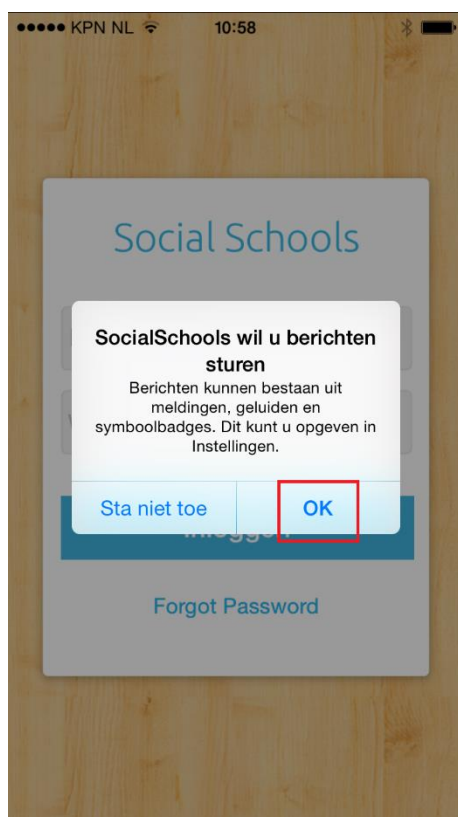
●●●●● KPN NL 10:58

Social Schools

SocialSchools wil u berichten sturen

Berichten kunnen bestaan uit meldingen, geluiden en symboolbadges. Dit kunt u opgeven in Instellingen.

Sta niet toe

OK

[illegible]

Forgot Password